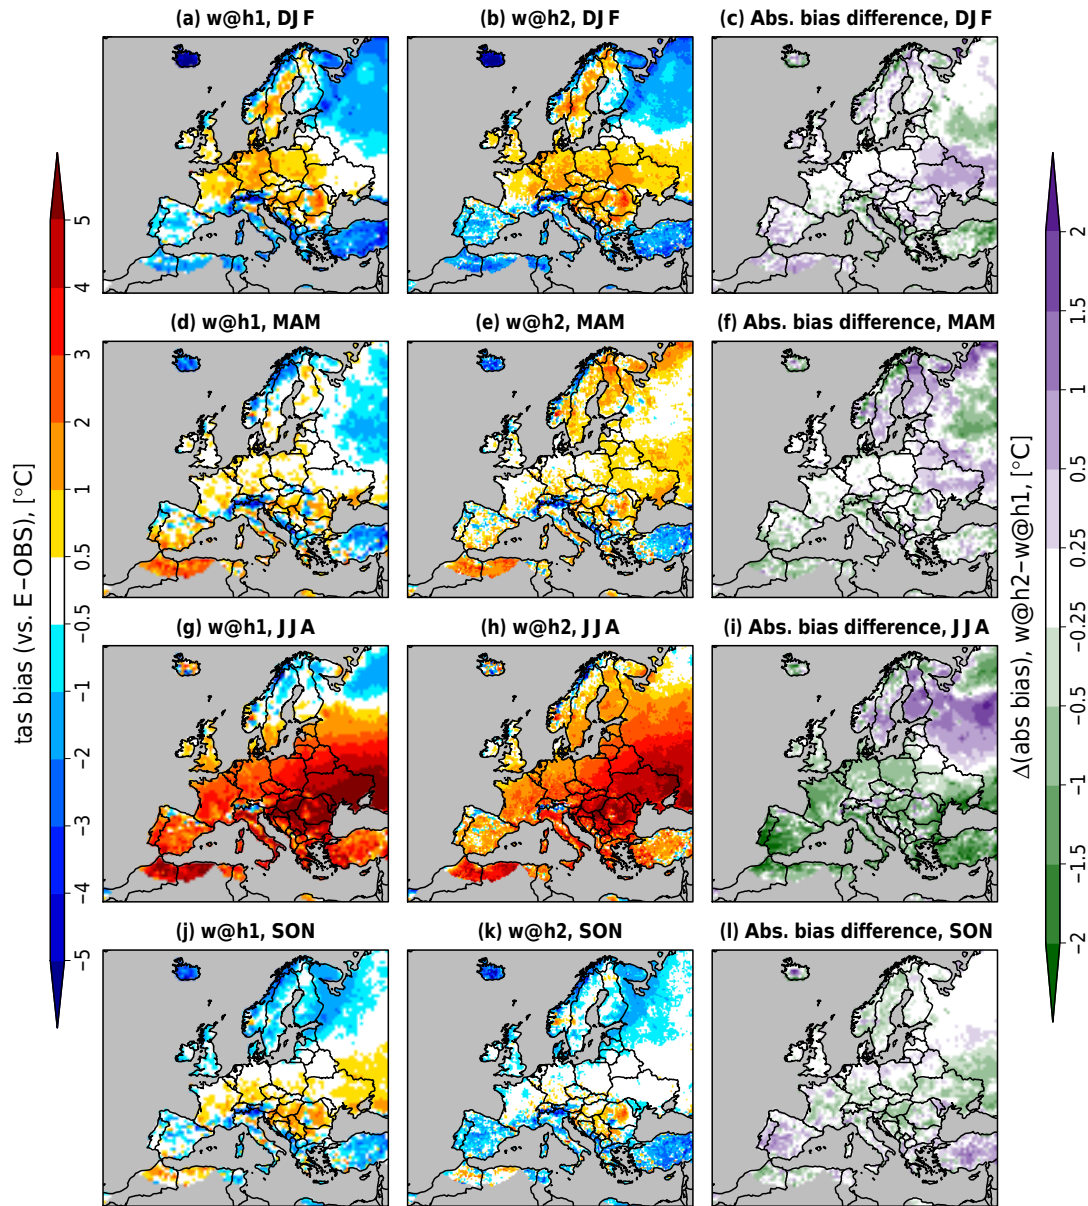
(a) w@h1, DJF

(b) w@h2, DJF

(c) Abs. bias difference, DJF

(d) w@h1, MAM

(e) w@h2, MAM

(f) Abs. bias difference, MAM

(g) w@h1, JJA

(h) w@h2, JJA

(i) Abs. bias difference, JJA

(j) w@h1, SON

(k) w@h2, SON

(l) Abs. bias difference, SON

tas bias (vs. E−OBS), [°C]

5
4
3
2
1
0.5
−0.5
−1
−2
−3
−4
−5

$\Delta$(abs bias), w@h2−w@h1, [°C]

2
1.5
1
0.5
0.25
−0.25
−0.5
−1
−1.5
−2